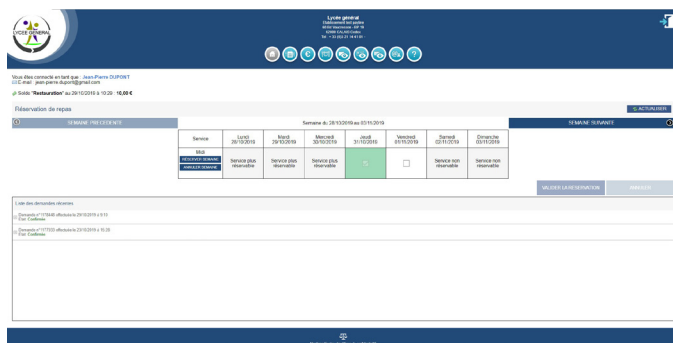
LYCEE GENERAL

Lycée général
Etablissement test public
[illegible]
62000 CALAIS Cedex
Tél. : +33 (0)3 21 14 41 00 -

Vous êtes connecté en tant que : Jean-Pierre DUPONT
E-mail : jean-pierre.dupont@gmail.com

Solde "Restauration" au 29/10/2019 à 10:29 : 10,00 €

Réservation de repas

ACTUALISER

SEMAINE PRÉCÉDENTE

Semaine du 28/10/2019 au 03/11/2019

SEMAINE SUIVANTE

| Service | Lundi 28/10/2019 | Mardi 29/10/2019 | Mercredi 30/10/2019 | Jeudi 31/10/2019 | Vendredi 01/11/2019 | Samedi 02/11/2019 | Dimanche 03/11/2019 |
|---|---|---|---|---|---|---|---|
| Midi RÉSERVER SEMAINE ANNULER SEMAINE | Service plus réservable | Service plus réservable | Service plus réservable | | | Service non réservable | Service non réservable |

VALIDER LA RÉSERVATION

ANNULER

Liste des demandes récentes

Demande n°1176446 effectuée le 29/10/2019 à 9:31
Etat : Confirmée

Demande n°1177333 effectuée le 23/10/2019 à 16:29
Etat : Confirmée